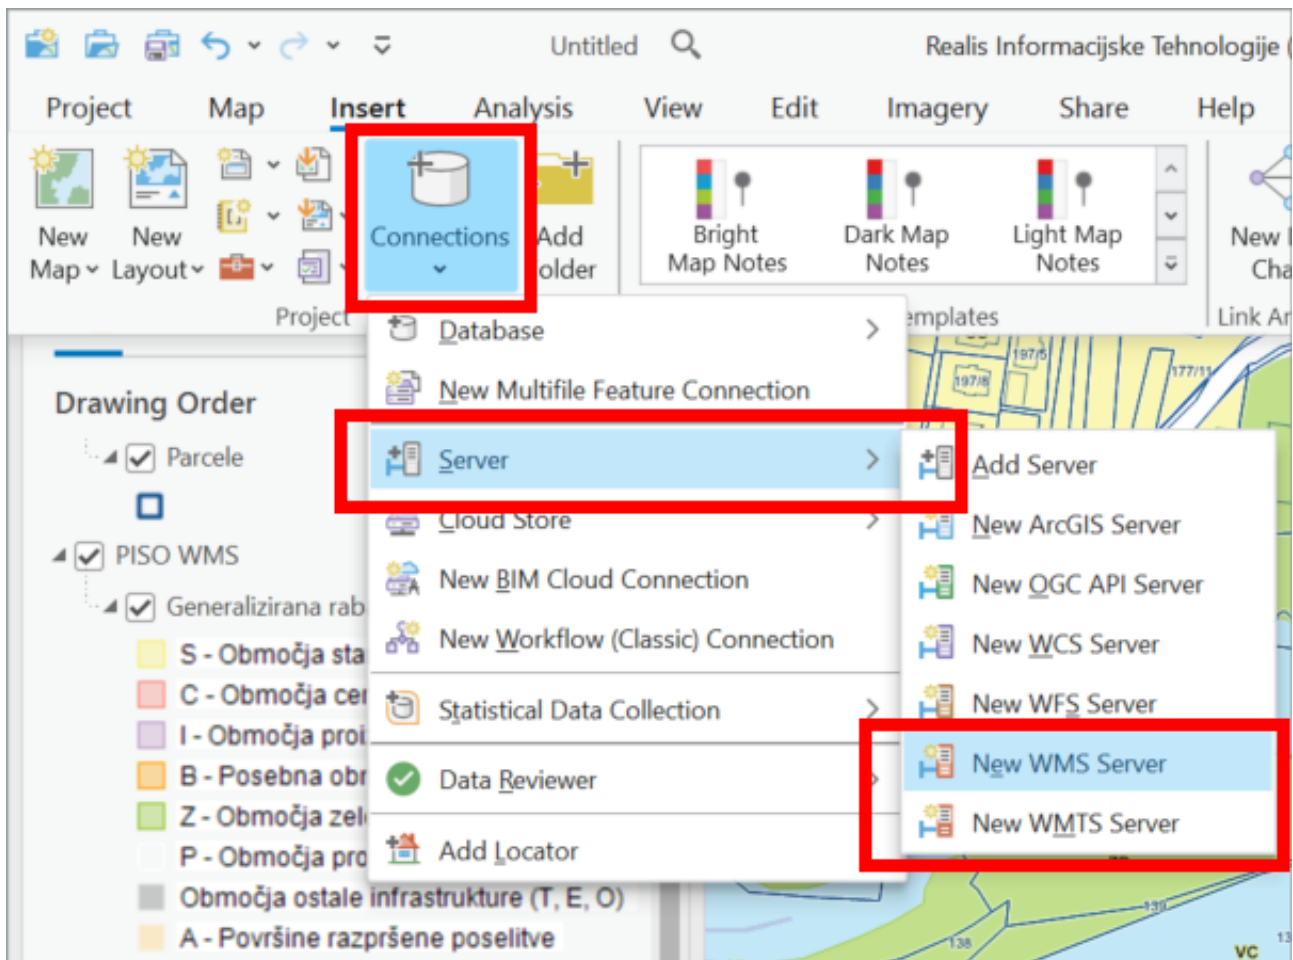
Untitled

Realis Informacijske Tehnologije

Project Map Insert Analysis View Edit Imagery Share Help

New Map

New Layout

Connections

Add Folder

Bright Map Notes

Dark Map Notes

Light Map Notes

New Cha

Project

emplates

Link Ar

Database

New Multifile Feature Connection

Server

Cloud Store

New BIM Cloud Connection

New Workflow (Classic) Connection

Statistical Data Collection

Data Reviewer

Add Locator

Add Server

New ArcGIS Server

New OGC API Server

New WCS Server

New WFS Server

New WMS Server

New WMTS Server

Drawing Order

Parcele

PISO WMS

Generalizirana rab

S - Območja sta

C - Območja cer

I - Območja proi

B - Posebna obr

Z - Območja zel

P - Območja pro

Območja ostale infrastrukture (T, E, O)

A - Površine razpršene poselitve

197/5

197/8

177/11

138

139

VC

13